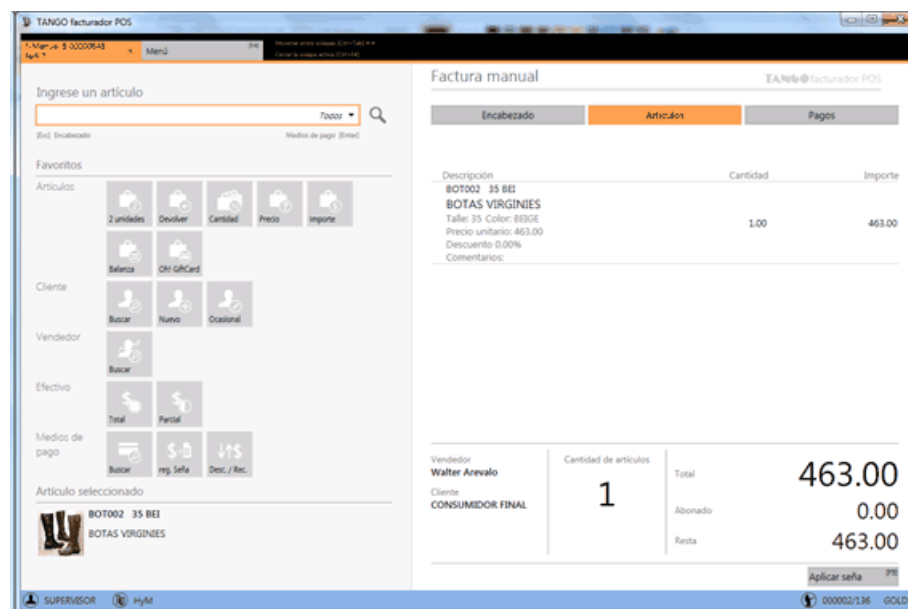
TANGO facturador POS

F-Manual B 00000848 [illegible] Menú F4 Moverse entre solapas (Ctrl+Tab) Cerrar la solapa activa (Ctrl+F4)

Ingrese un artículo

Todos

[Esc] Encabezado Medios de pago [Enter]

Favoritos

Artículos

2 unidades Devolver Cantidad Precio Importe

Balanza Oh! GiftCard

Cliente

Buscar Nuevo Ocasional

Vendedor

Buscar

Efectivo

Total Parcial

Medios de pago

Buscar reg. Seña Desc. / Rec.

Artículo seleccionado

BOT002 35 BEI
BOTAS VIRGINIES

Factura manual

TANGO facturador POS

Encabezado Artículos Pagos

| Descripción | Cantidad | Importe |
|---|---|---|
| BOT002 35 BEI<br>BOTAS VIRGINIES<br>Talle: 35 Color: BEIGE<br>Precio unitario: 463.00<br>Descuento 0.00%<br>Comentarios: | 1.00 | 463.00 |

Vendedor
Walter Arevalo

Cliente
CONSUMIDOR FINAL

Cantidad de artículos
1

Total 463.00

Abonado 0.00

Resta 463.00

Aplicar seña F11

SUPERVISOR HyM 000002/136 GOLD